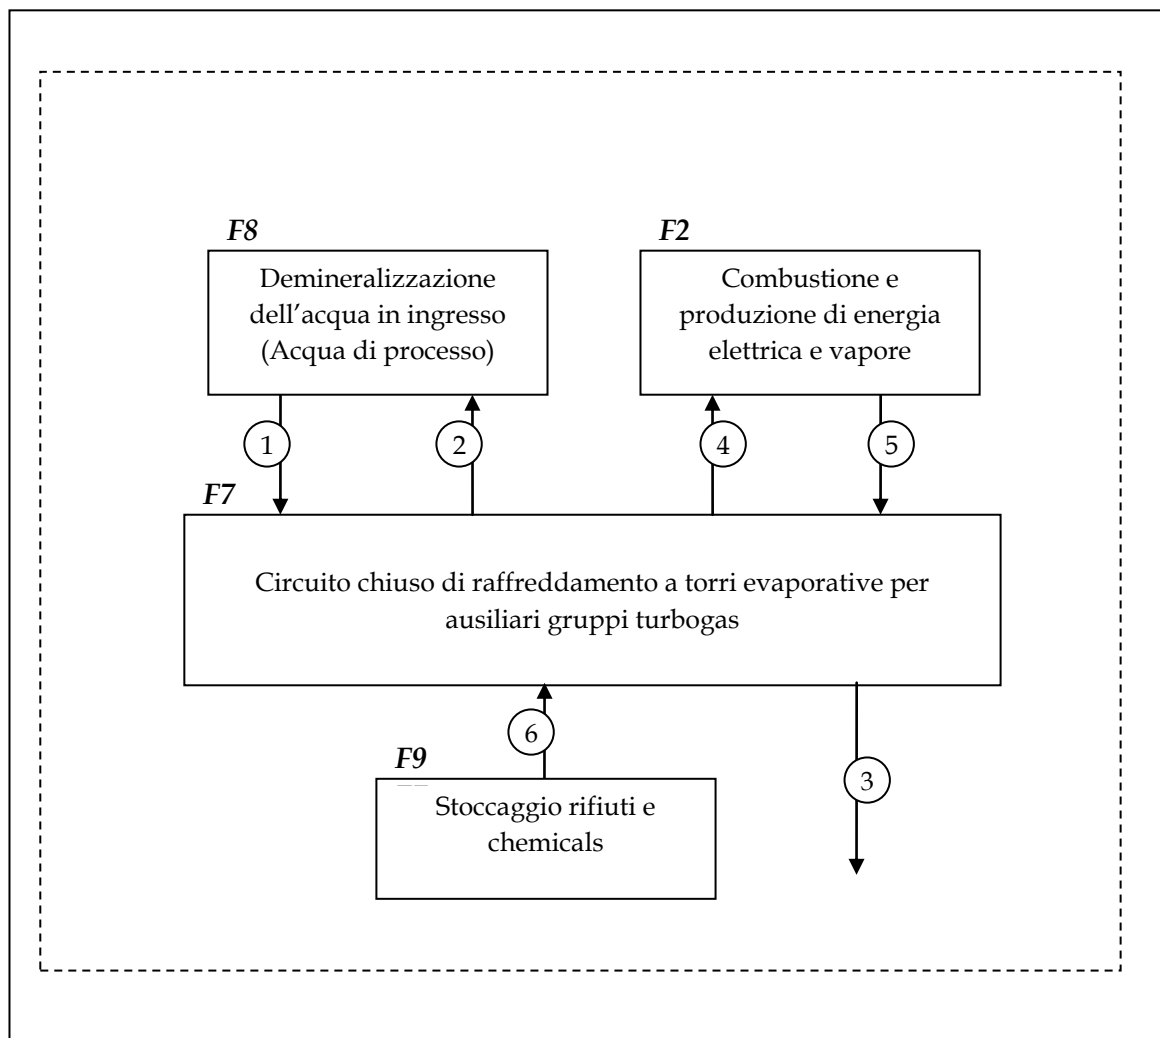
F8

Demineralizzazione dell’acqua in ingresso (Acqua di processo)

F2

Combustione e produzione di energia elettrica e vapore

1

2

4

5

F7

Circuito chiuso di raffreddamento a torri evaporative per ausiliari gruppi turbogas

6

F9

Stoccaggio rifiuti e chemicals

3